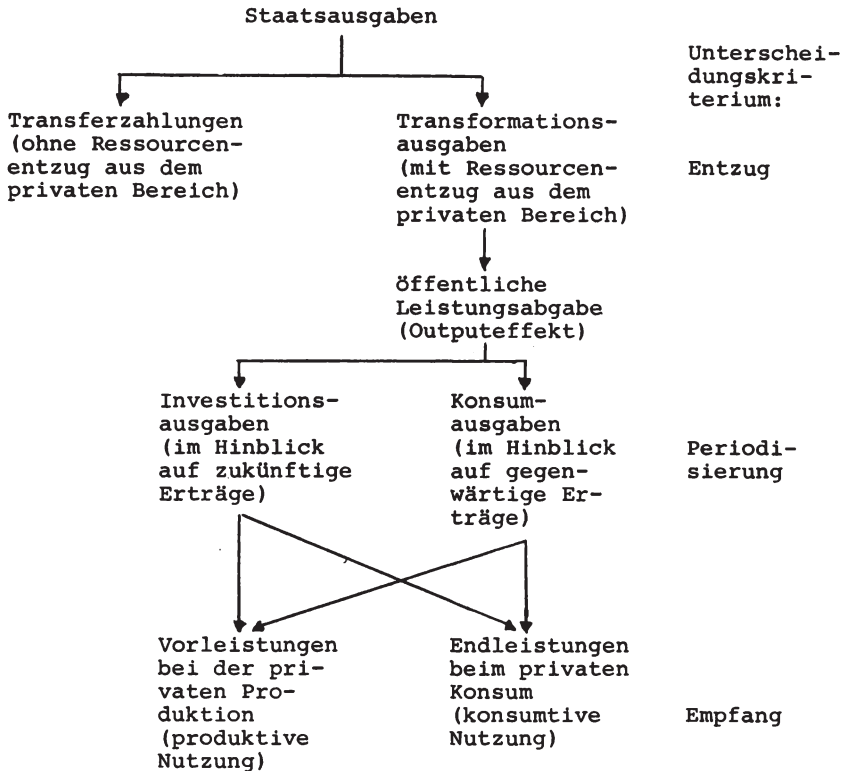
Staatsausgaben

Unterscheidungskriterium:

Transferzahlungen (ohne Ressourcenentzug aus dem privaten Bereich)

Transformationsausgaben (mit Ressourcenentzug aus dem privaten Bereich)

Entzug

öffentliche Leistungsabgabe (Outputeffekt)

Investitionsausgaben (im Hinblick auf zukünftige Erträge)

Konsumausgaben (im Hinblick auf gegenwärtige Erträge)

Periodisierung

Vorleistungen bei der privaten Produktion (produktive Nutzung)

Endleistungen beim privaten Konsum (konsumtive Nutzung)

Empfang